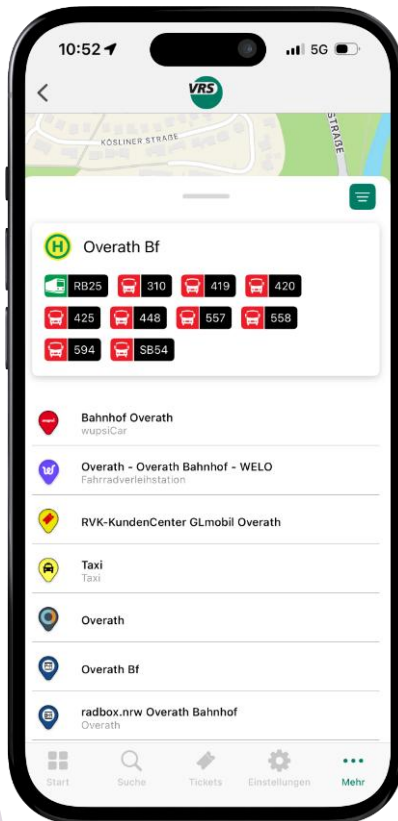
10:52 5G

VRS

KÖSLINER STRAßE

STRAßE

H Overath Bf

RB25 310 419 420
425 448 557 558
594 SB54

Bahnhof Overath
wupsiCar

Overath - Overath Bahnhof - WELO
Fahrradverleihstation

RVK-KundenCenter GLmobil Overath

Taxi
Taxi

Overath

Overath Bf

radbox.nrw Overath Bahnhof
Overath

Start Suche Tickets Einstellungen Mehr